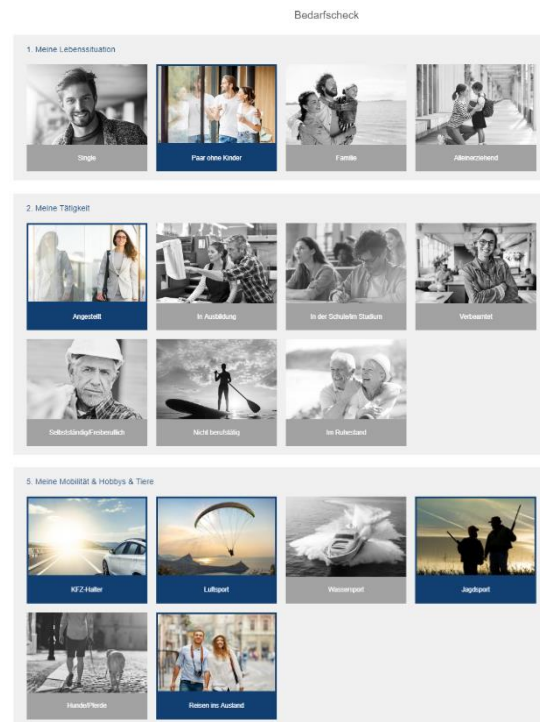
Bedarfscheck

1. Meine Lebenssituation

Single

Paar ohne Kinder

Familie

Alleinerziehend

2. Meine Tätigkeit

Angestellt

In Ausbildung

In der Schule/im Studium

Verbeamtet

Selbstständig/Freiberuflich

Nicht berufstätig

Im Ruhestand

3. Meine Mobilität & Hobbys & Tiere

KFZ-Halter

Luftsport

Wassersport

Jagdsport

Hunde/Pferde

Reisen ins Ausland